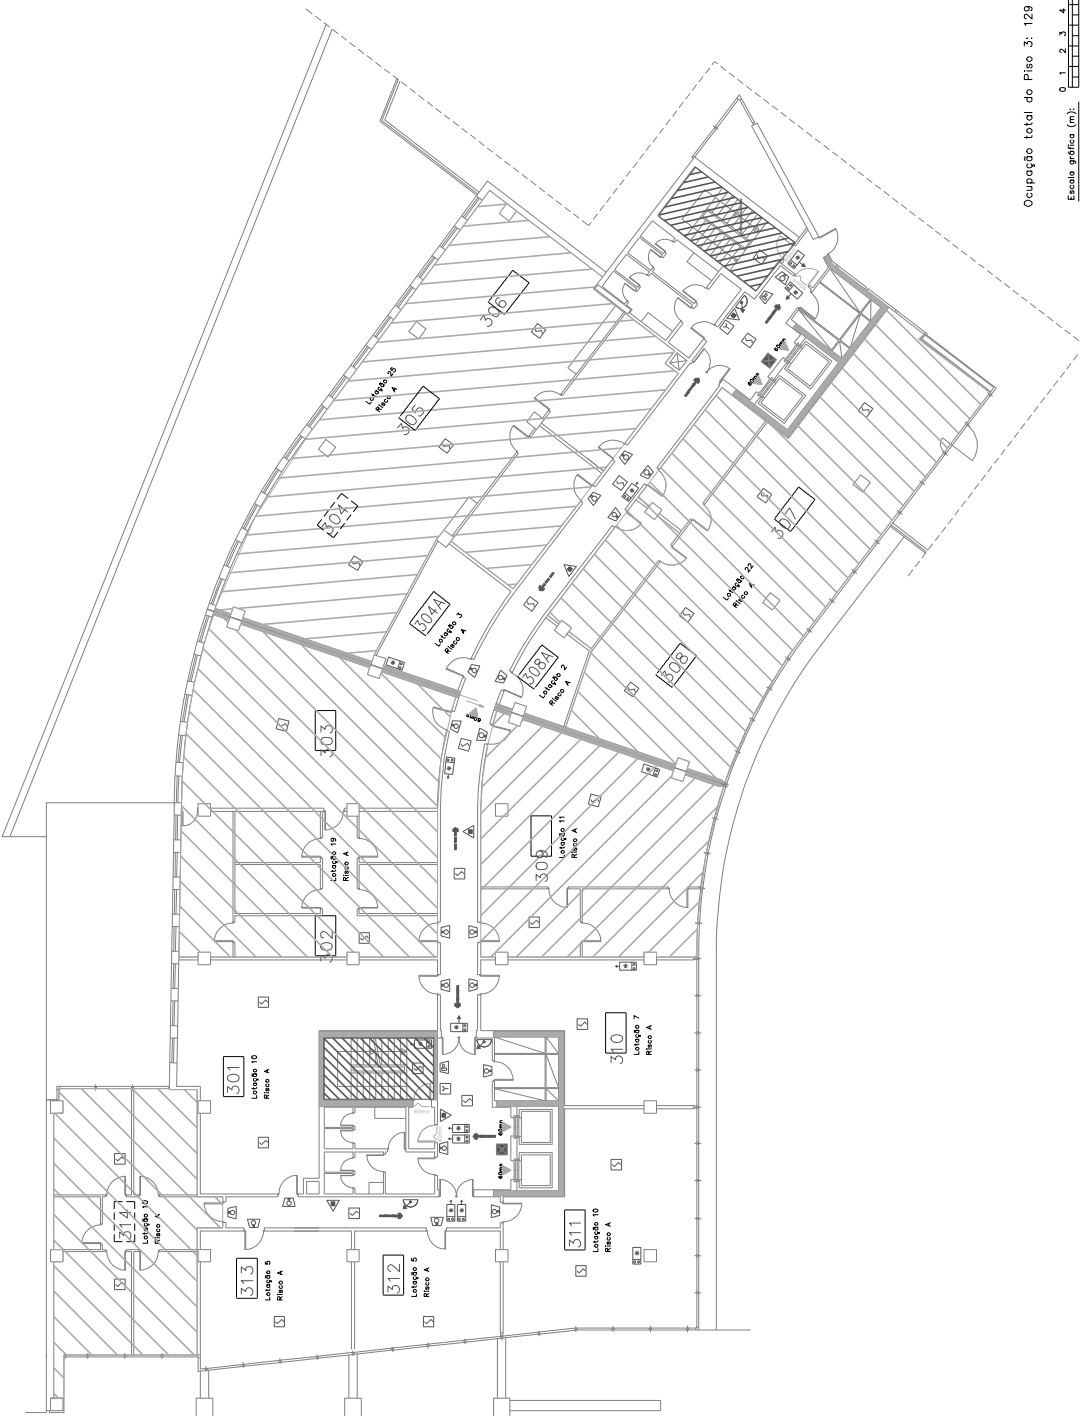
Ocupação total do Piso 3: 129

Escala gráfica (m): 0 1 2 3 4

306

Lotação 25
Risco A

305

304

304A
Lotação 3
Risco A

307

Lotação 22
Risco A

308

308A
Lotação 2
Risco A

303

302
Lotação 19
Risco A

309
Lotação 11
Risco A

301
Lotação 10
Risco A

310
Lotação 7
Risco A

311
Lotação 10
Risco A

314
Lotação 10
Risco A

313
Lotação 5
Risco A

312
Lotação 5
Risco A

60mm

60mm

60mm

60mm

80mm